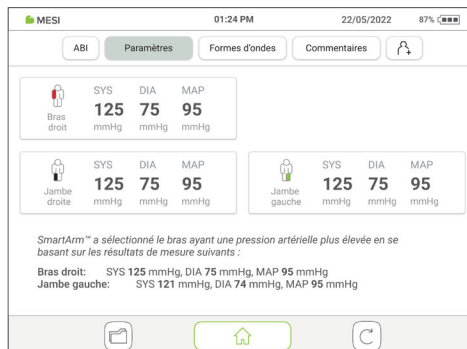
MESI 01:24 PM 22/05/2022 87%

ABI Paramètres Formes d'ondes Commentaires

Bras droit
SYS 125 mmHg
DIA 75 mmHg
MAP 95 mmHg

Jambe droite
SYS 125 mmHg
DIA 75 mmHg
MAP 95 mmHg

Jambe gauche
SYS 125 mmHg
DIA 75 mmHg
MAP 95 mmHg

SmartArm™ a sélectionné le bras ayant une pression artérielle plus élevée en se basant sur les résultats de mesure suivants :

Bras droit: SYS 125 mmHg, DIA 75 mmHg, MAP 95 mmHg
Jambe gauche: SYS 121 mmHg, DIA 74 mmHg, MAP 95 mmHg